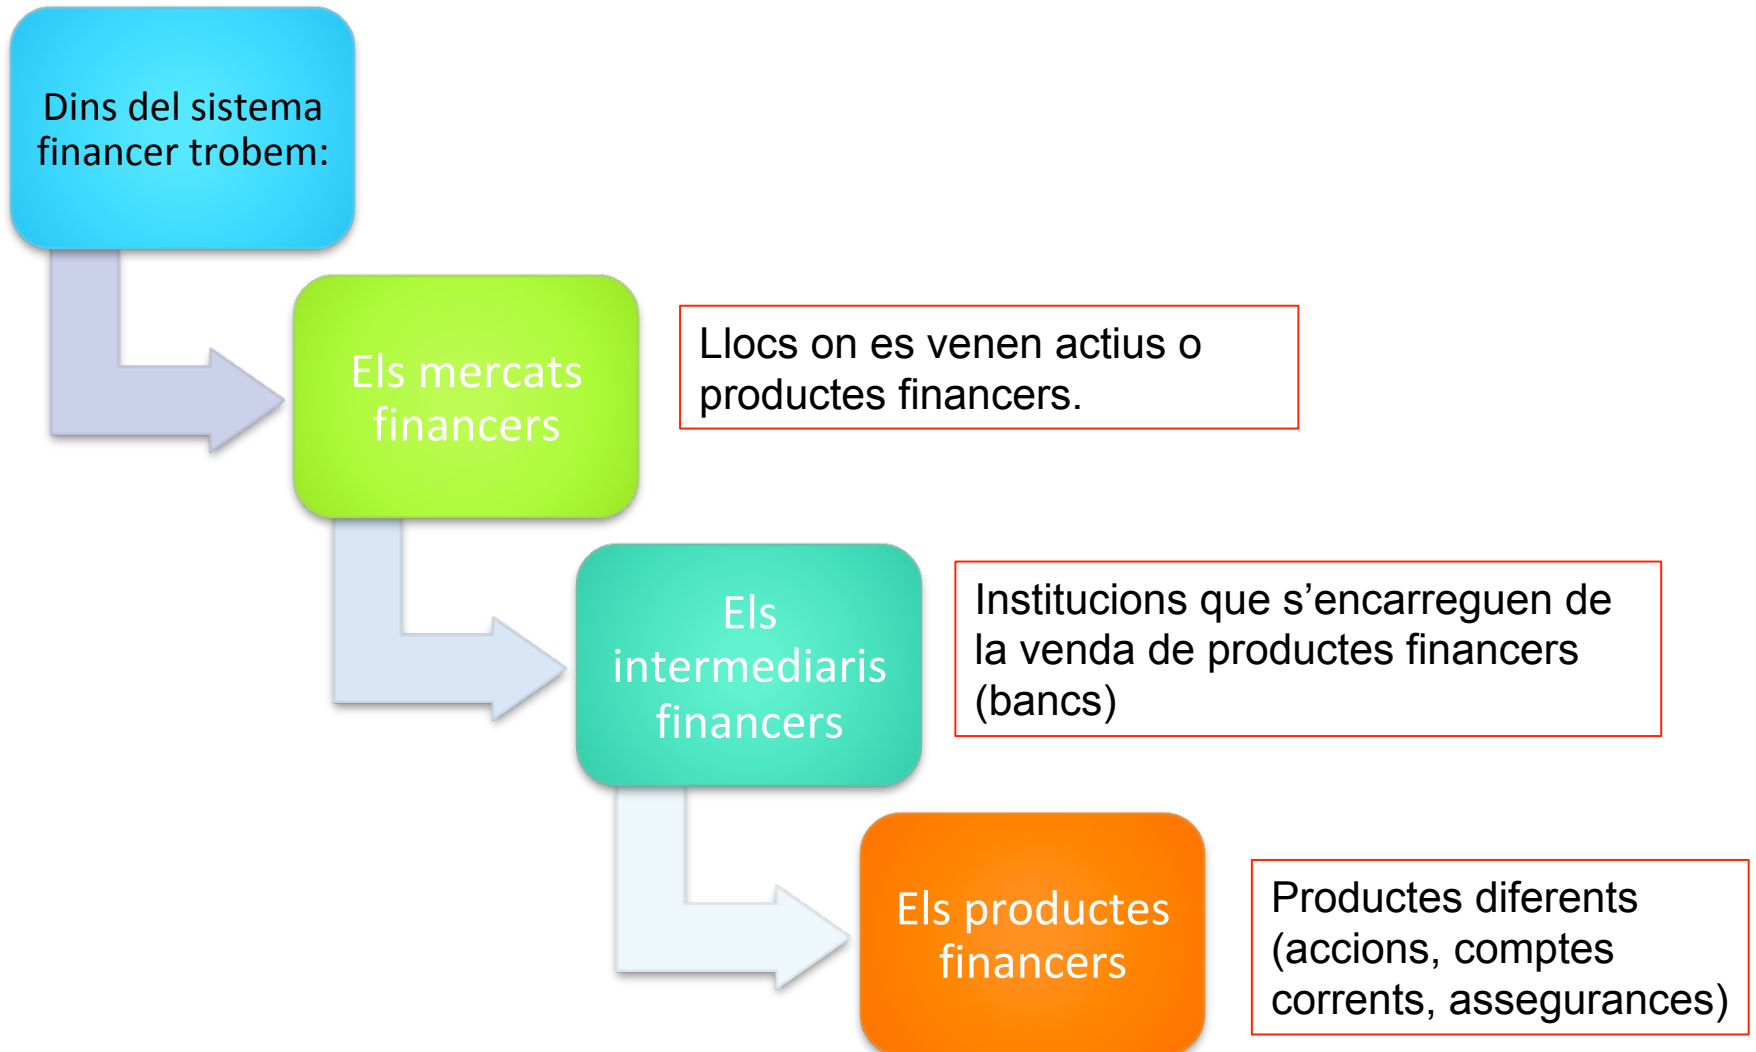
Dins del sistema financer trobem:

Els mercats financers

Llocs on es venen actius o productes financers.

Els intermediaris financers

Institucions que s’encarreguen de la venda de productes financers (bancs)

Els productes financers

Productes diferents (accions, comptes corrents, assegurances)